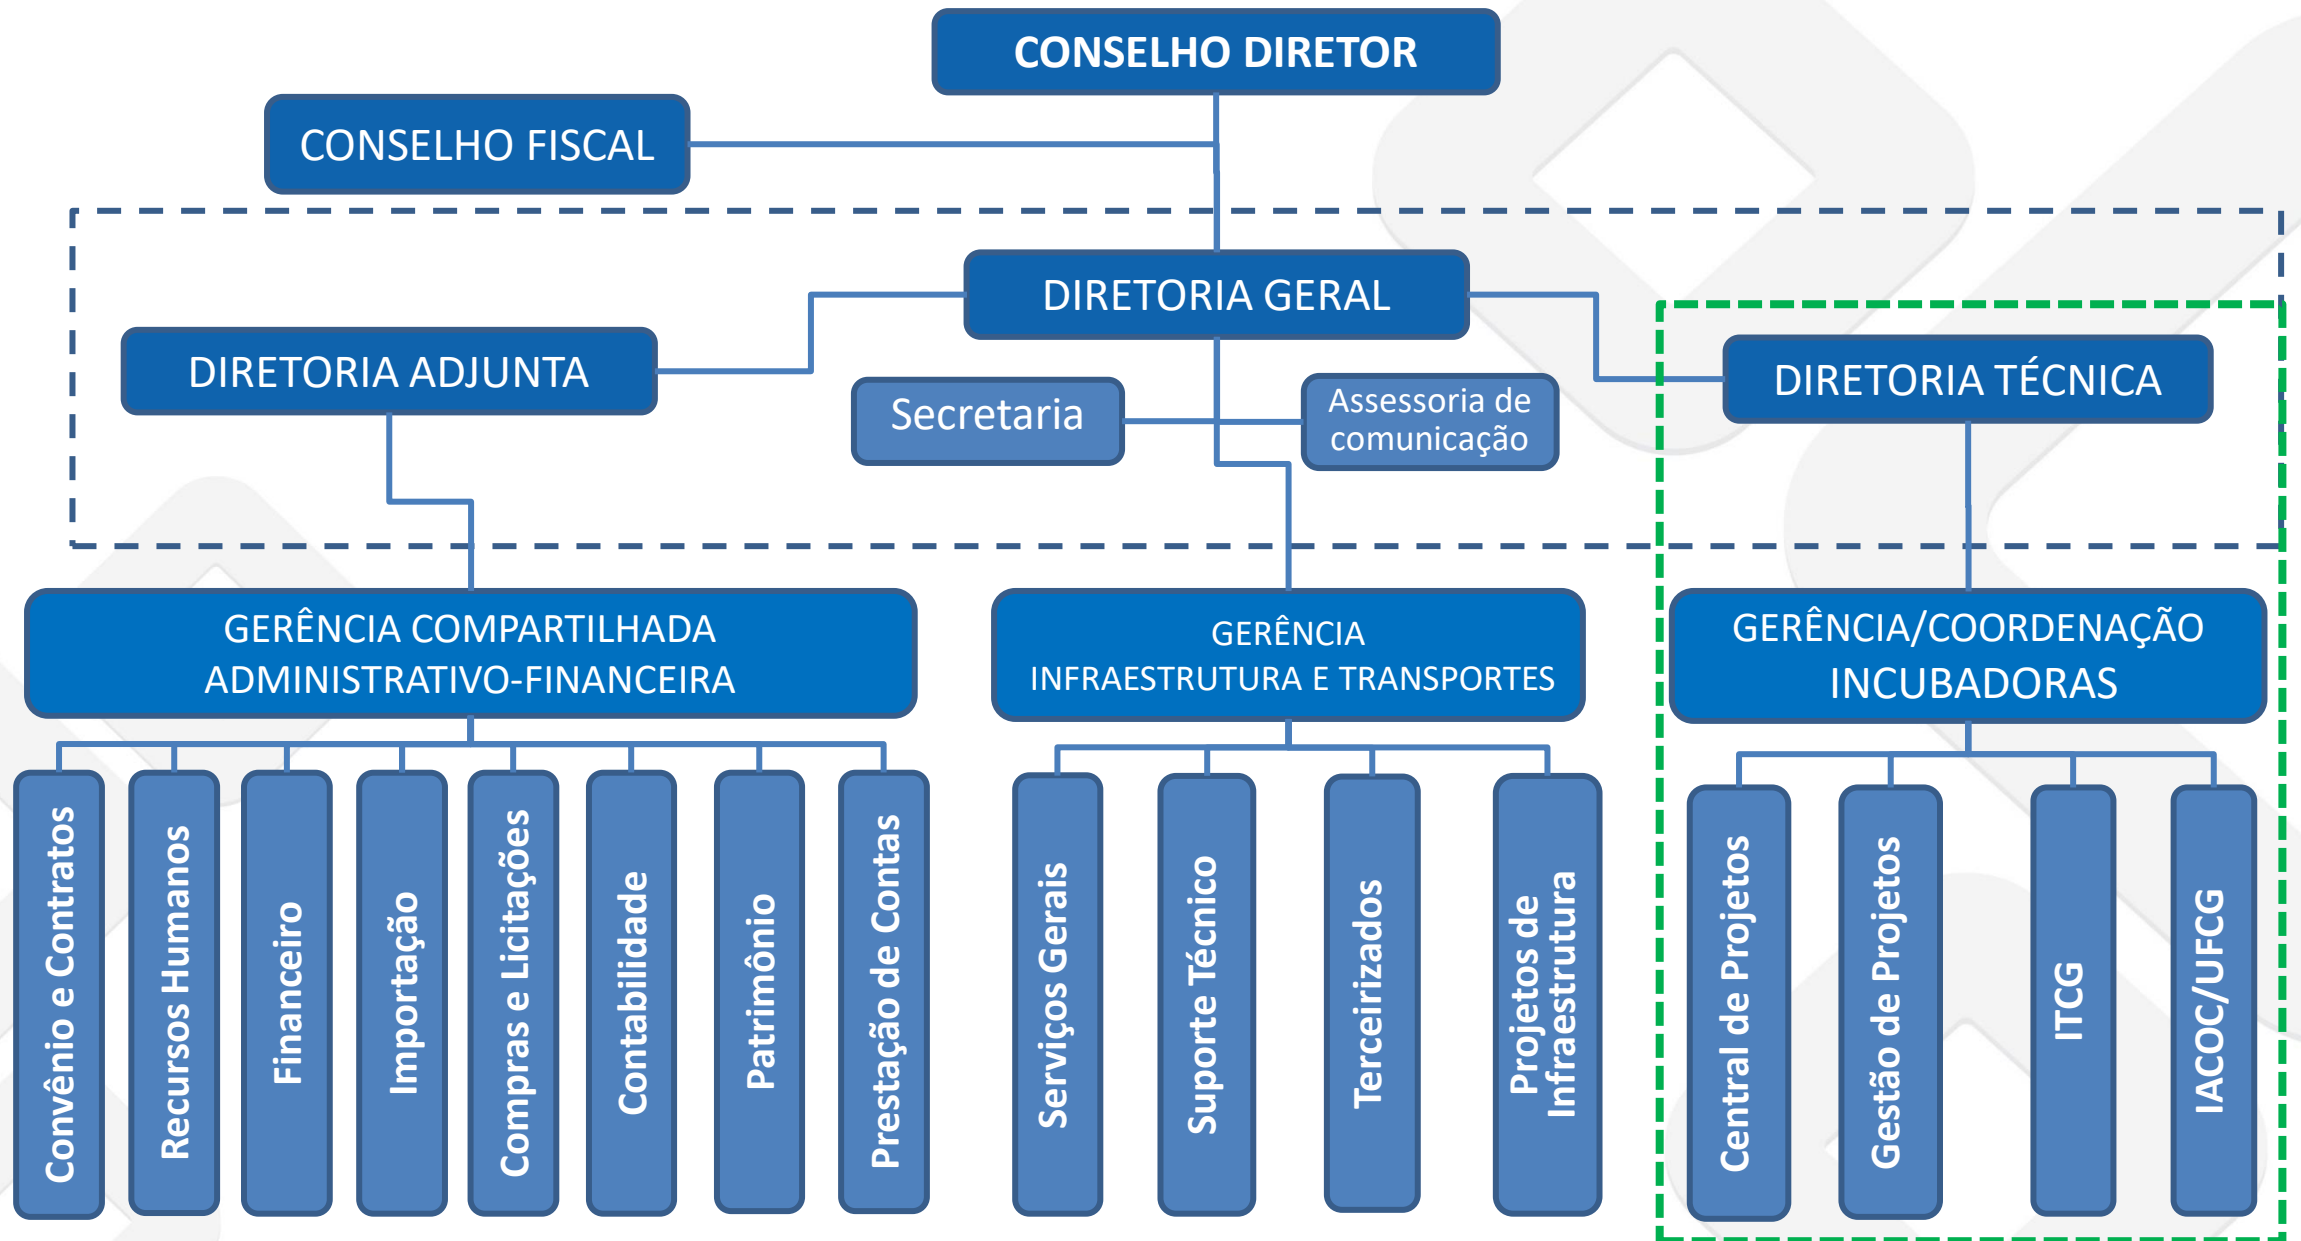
CONSELHO DIRETOR

CONSELHO FISCAL

DIRETORIA GERAL

DIRETORIA ADJUNTA

Secretaria

Assessoria de comunicação

DIRETORIA TÉCNICA

GERÊNCIA COMPARTILHADA ADMINISTRATIVO-FINANCEIRA

GERÊNCIA INFRAESTRUTURA E TRANSPORTES

GERÊNCIA/COORDENAÇÃO INCUBADORAS

Convênio e Contratos

Recursos Humanos

Financeiro

Importação

Compras e Licitações

Contabilidade

Patrimônio

Prestação de Contas

Serviços Gerais

Suporte Técnico

Terceirizados

Projetos de Infraestrutura

Central de Projetos

Gestão de Projetos

ITCG

IACOC/UFCG